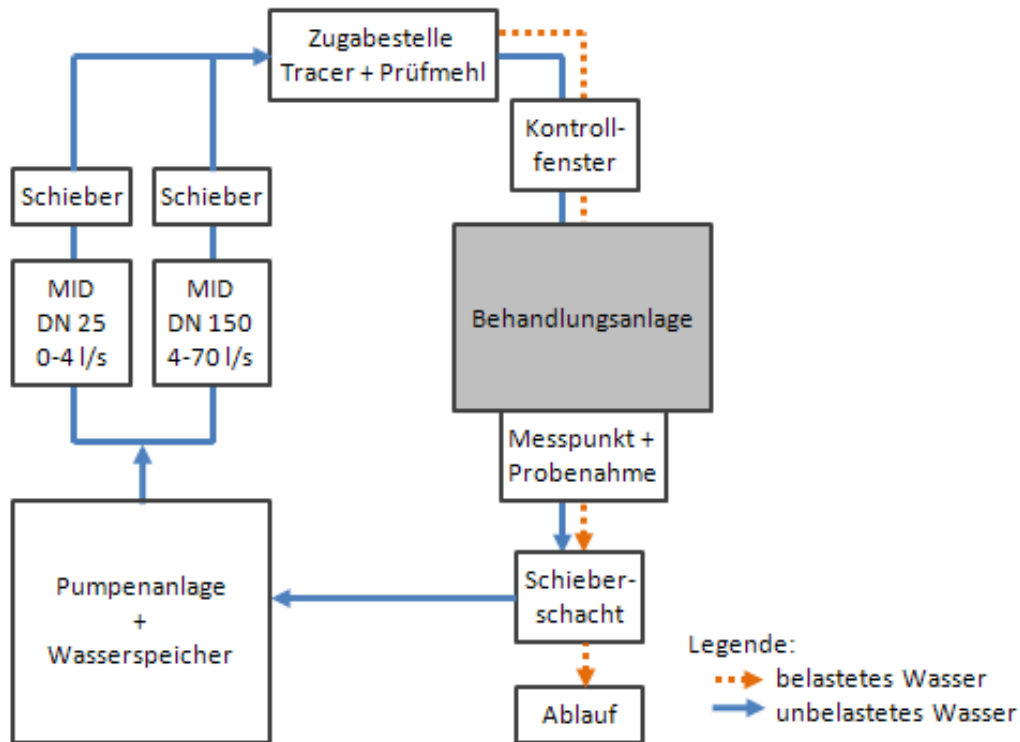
Zugabestelle
Tracer + Prüfmehl

Schieber

Schieber

MID
DN 25
0-4 l/s

MID
DN 150
4-70 l/s

Kontroll-fenster

Behandlungsanlage

Messpunkt +
Probenahme

Schieber-schacht

Pumpenanlage
+
Wasserspeicher

Ablauf

Legende:
belastetes Wasser
unbelastetes Wasser